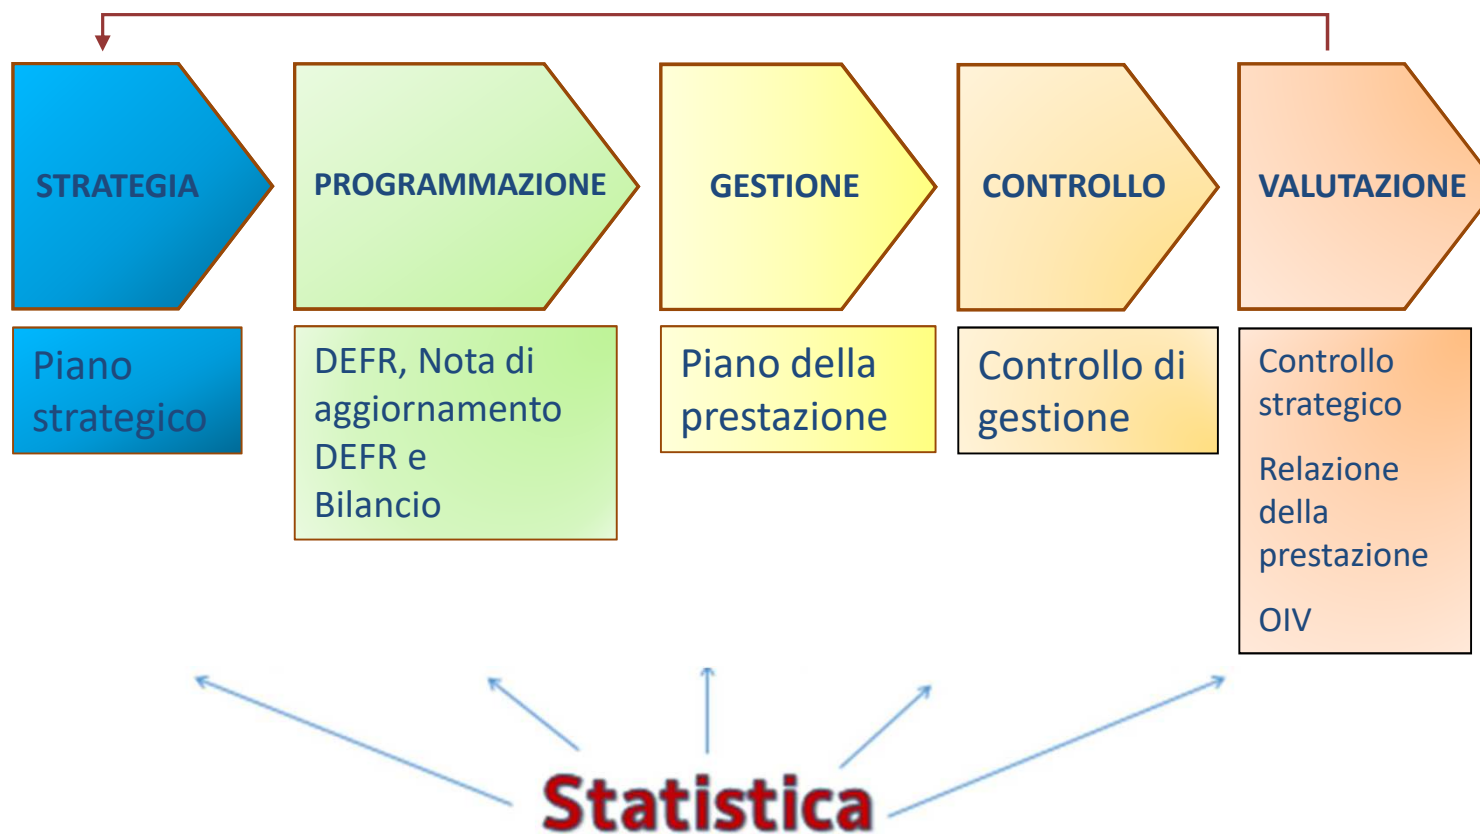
STRATEGIA

PROGRAMMAZIONE

GESTIONE

CONTROLLO

VALUTAZIONE

Piano strategico

DEFR, Nota di aggiornamento DEFR e Bilancio

Piano della prestazione

Controllo di gestione

Controllo strategico

Relazione della prestazione

OIV

Statistica